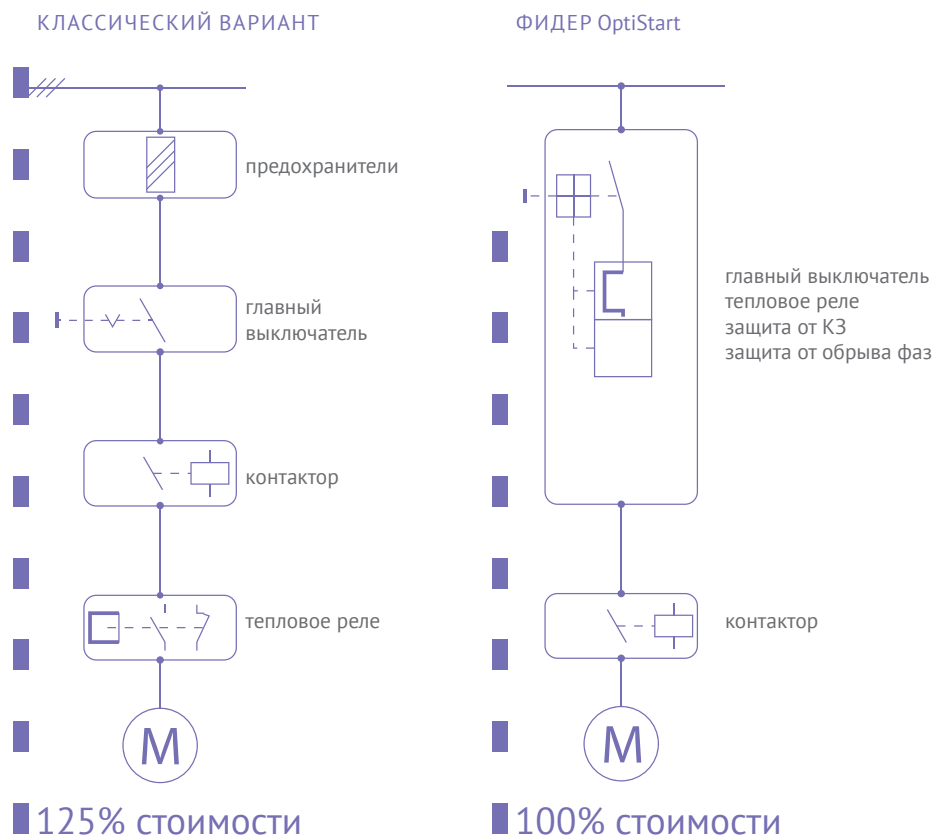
КЛАССИЧЕСКИЙ ВАРИАНТ

предохранители

главный выключатель

контактор

тепловое реле

M

125% стоимости

ФИДЕР OptiStart

главный выключатель
тепловое реле
защита от КЗ
защита от обрыва фаз

контактор

M

100% стоимости